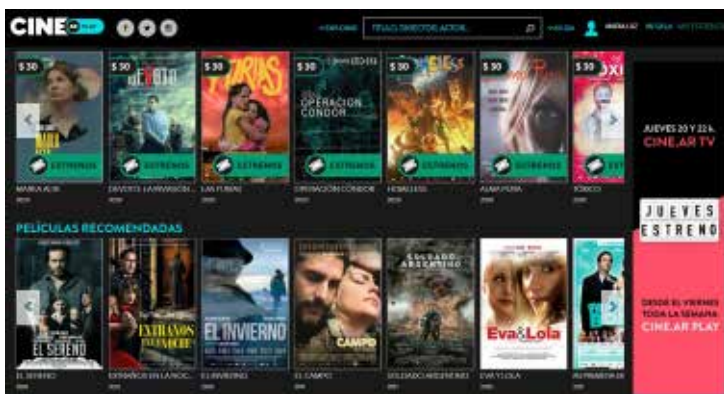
CINE AR PLAY

+EXPLORAR TÍTULO, DIRECTOR, ACTOR... AYUDA REGISTRATE

$ 30 $ 30 $ 30 $ 30 $ 30 $ 30 $ 30

ESTRENOS ESTRENOS ESTRENOS ESTRENOS ESTRENOS ESTRENOS

MARÍA ADN DIVORTE LA INVASIÓN LAS FURIAS OPERACIÓN CÓNDOR HEBELESS ALMA MÍA TÓXICO

OPERACIÓN CÓNDOR

FURIAS

JUEVES 20 Y 22 h. CINE.AR TV

JUEVES ESTRENO

DESDE EL VIERNES TODA LA SEMANA CINE.AR PLAY

PELÍCULAS RECOMENDADAS

EL SEPTIMO EXTRAÑOS EN LA NOCHE EL INVIERNO EL CAMPO SOLDADO ARGENTINO EVA Y LOLA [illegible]

EL SÉPTIMO EXTRAÑOS EN LA NOCHE EL INVIERNO CAMPO SOLDADO ARGENTINO Eva&Lola